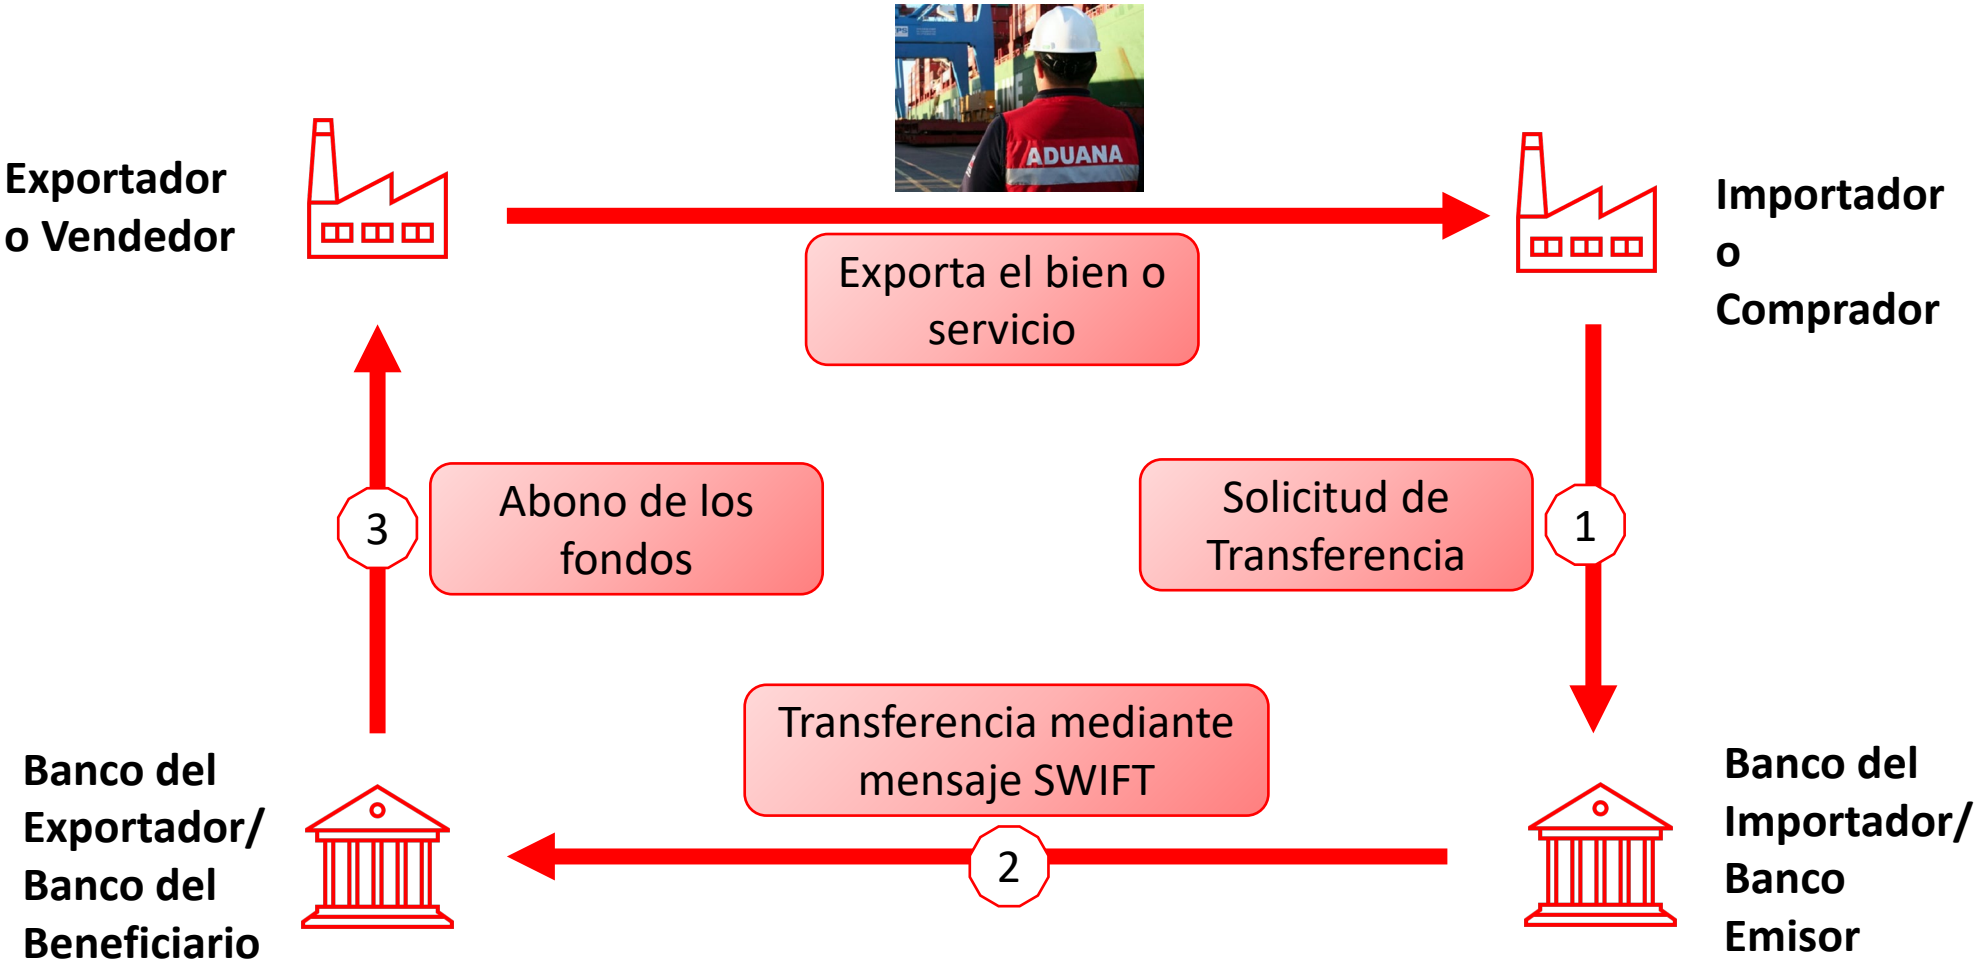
Exportador o Vendedor

ADUANA

Importador o Comprador

Exporta el bien o servicio

3

Abono de los fondos

Solicitud de Transferencia

1

Banco del Exportador/ Banco del Beneficiario

Transferencia mediante mensaje SWIFT

2

Banco del Importador/ Banco Emisor